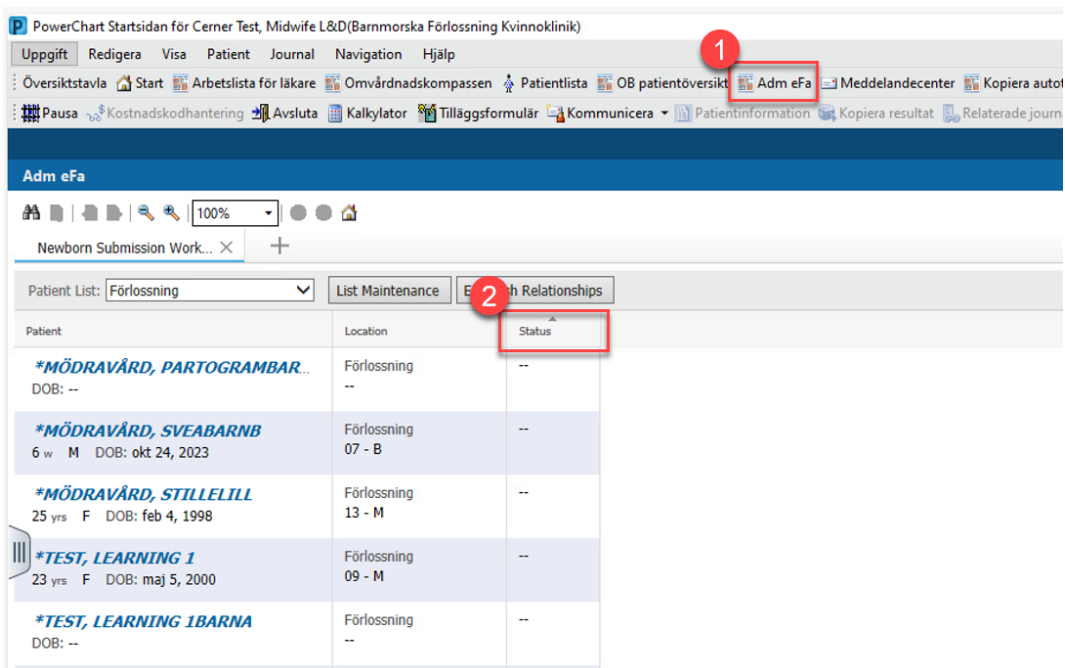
PowerChart Startsidan för Cerner Test, Midwife L&D(Barnmorska Förlossning Kvinnoklinik)

Uppgift Redigera Visa Patient Journal Navigation Hjälp

Översiktstavla Start Arbetslista för läkare Omvårdnadskompassen Patientlista OB patientöversikt Adm eFa Meddelandecenter Kopiera auto

Pausa Kostnadskodhantering Avsluta Kalkylator Tilläggsformulär Kommunicera Patientinformation Kopiera resultat Relaterade journ

1

Adm eFa

100%

Newborn Submission Work...

Patient List: Förlossning List Maintenance E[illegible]h Relationships

2

| Patient | Location | Status |
|---|---|---|
| *MÖDRAVÅRD, PARTOGRAMBAR... DOB: -- | Förlossning -- | -- |
| *MÖDRAVÅRD, SVEABARNB 6 w M DOB: okt 24, 2023 | Förlossning 07 - B | -- |
| *MÖDRAVÅRD, STILLELILL 25 yrs F DOB: feb 4, 1998 | Förlossning 13 - M | -- |
| *TEST, LEARNING 1 23 yrs F DOB: maj 5, 2000 | Förlossning 09 - M | -- |
| *TEST, LEARNING 1BARNA DOB: -- | Förlossning -- | -- |